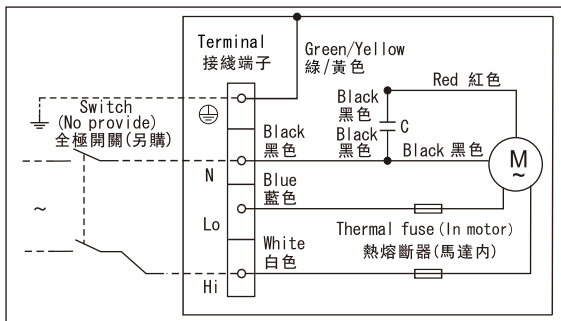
Terminal
接線端子

Green/Yellow
綠/黃色

Red 紅色

Black
黑色

C

Black
黑色

Switch
(No provide)
全極開關(另購)

Black
黑色

Black
黑色

Black 黑色

M
~

N

Blue
藍色

~

Lo

Thermal fuse (In motor)
熱熔斷器(馬達內)

White
白色

Hi